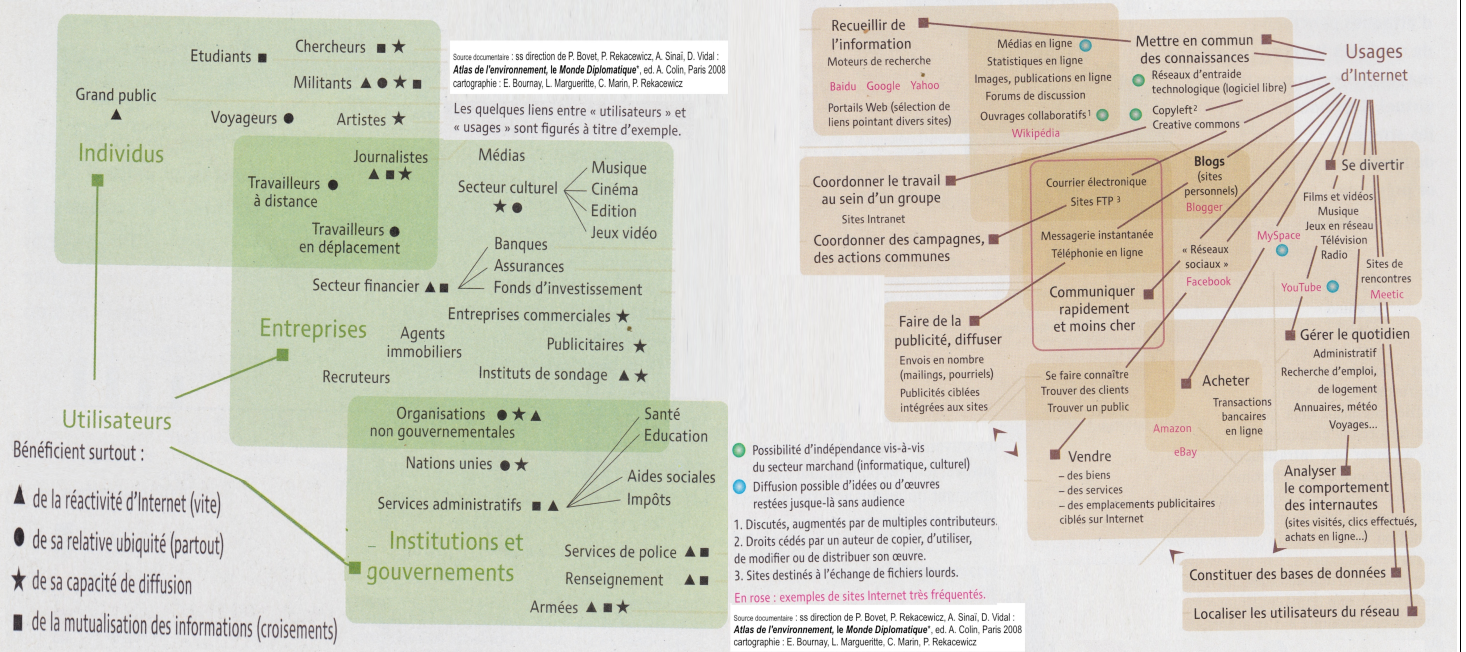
Source documentaire : ss direction de P. Bovet, P. Rekacewicz, A. Sinaï, D. Vidal : *Atlas de l'environnement, le Monde Diplomatique*, ed. A. Colin, Paris 2008 cartographie : E. Bournay, L. Margueritte, C. Marin, P. Rekacewicz

Les quelques liens entre « utilisateurs » et « usages » sont figurés à titre d'exemple.

Etudiants ■
Chercheurs ■ ★
Militants ▲ ● ★ ■
Grand public ▲
Voyageurs ●
Artistes ★

Individus

Journalistes ▲ ■ ★
Travailleurs ● à distance
Travailleurs ● en déplacement
Médias
Secteur culturel ★ ●
Musique
Cinéma
Edition
Jeux vidéo

Banques
Assurances
Fonds d'investissement
Secteur financier ▲ ■
Entreprises commerciales ★
Publicitaires ★
Instituts de sondage ▲ ★
Entreprises
Agents immobiliers
Recruteurs

Utilisateurs
Bénéficient surtout :
▲ de la réactivité d'Internet (vite)
● de sa relative ubiquité (partout)
★ de sa capacité de diffusion
■ de la mutualisation des informations (croisements)

Organisations non gouvernementales ● ★ ▲
Santé
Education
Nations unies ● ★
Aides sociales
Impôts
Services administratifs ■ ▲
Institutions et gouvernements
Services de police ▲ ■
Renseignement ▲ ■
Armées ▲ ■ ★

Possibilité d'indépendance vis-à-vis du secteur marchand (informatique, culturel)
Diffusion possible d'idées ou d'œuvres restées jusque-là sans audience
1. Discutés, augmentés par de multiples contributeurs.
2. Droits cédés par un auteur de copier, d'utiliser, de modifier ou de distribuer son œuvre.
3. Sites destinés à l'échange de fichiers lourds.
En rose : exemples de sites Internet très fréquentés.

Source documentaire : ss direction de P. Bovet, P. Rekacewicz, A. Sinaï, D. Vidal : *Atlas de l'environnement, le Monde Diplomatique*, ed. A. Colin, Paris 2008 cartographie : E. Bournay, L. Margueritte, C. Marin, P. Rekacewicz

Recueillir de l'information
Moteurs de recherche
Baidu Google Yahoo
Portails Web (sélection de liens pointant divers sites)
Médias en ligne
Statistiques en ligne
Images, publications en ligne
Forums de discussion
Ouvrages collaboratifs¹
Wikipédia
Mettre en commun des connaissances
Réseaux d'entraide technologique (logiciel libre)
Copyleft²
Creative commons
Usages d'Internet

Coordonner le travail au sein d'un groupe
Sites Intranet
Coordonner des campagnes, des actions communes
Courrier électronique
Sites FTP ³
Messagerie instantanée
Téléphonie en ligne
Communiquer rapidement et moins cher
Blogs (sites personnels)
Blogger
« Réseaux sociaux »
Facebook
MySpace
YouTube
Se divertir
Films et vidéos
Musique
Jeux en réseau
Télévision
Radio
Sites de rencontres
Meetic

Faire de la publicité, diffuser
Envois en nombre (mailings, pourriels)
Publicités ciblées intégrées aux sites
Se faire connaître
Trouver des clients
Trouver un public
Acheter
Transactions bancaires en ligne
Amazon
eBay
Gérer le quotidien
Administratif
Recherche d'emploi, de logement
Annuaires, météo
Voyages...
Vendre
– des biens
– des services
– des emplacements publicitaires ciblés sur Internet
Analyser le comportement des internautes
(sites visités, clics effectués, achats en ligne...)
Constituer des bases de données
Localiser les utilisateurs du réseau